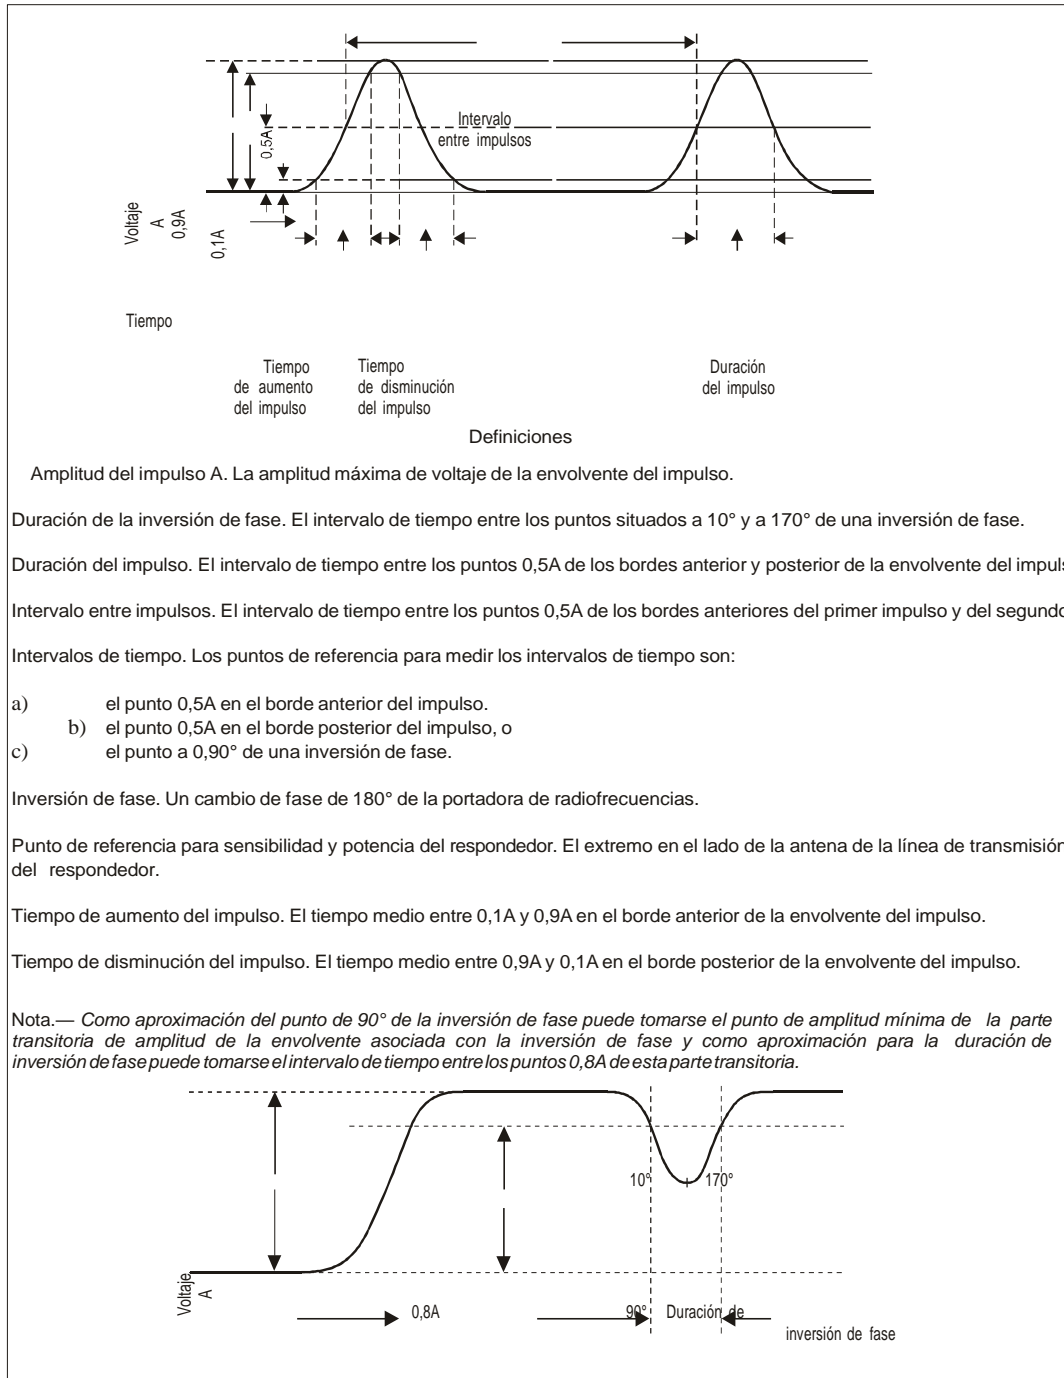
Intervalo entre impulsos

0,5A

Voltaje A 0,9A

0,1A

Tiempo

Tiempo de aumento del impulso

Tiempo de disminución del impulso

Duración del impulso

Definiciones

Amplitud del impulso A. La amplitud máxima de voltaje de la envolvente del impulso.

Duración de la inversión de fase. El intervalo de tiempo entre los puntos situados a 10° y a 170° de una inversión de fase.

Duración del impulso. El intervalo de tiempo entre los puntos 0,5A de los bordes anterior y posterior de la envolvente del impuls

Intervalo entre impulsos. El intervalo de tiempo entre los puntos 0,5A de los bordes anteriores del primer impulso y del segundo

Intervalos de tiempo. Los puntos de referencia para medir los intervalos de tiempo son:

a) el punto 0,5A en el borde anterior del impulso.
b) el punto 0,5A en el borde posterior del impulso, o
c) el punto a 0,90° de una inversión de fase.

Inversión de fase. Un cambio de fase de 180° de la portadora de radiofrecuencias.

Punto de referencia para sensibilidad y potencia del respondedor. El extremo en el lado de la antena de la línea de transmisión del respondedor.

Tiempo de aumento del impulso. El tiempo medio entre 0,1A y 0,9A en el borde anterior de la envolvente del impulso.

Tiempo de disminución del impulso. El tiempo medio entre 0,9A y 0,1A en el borde posterior de la envolvente del impulso.

Nota.— Como aproximación del punto de 90° de la inversión de fase puede tomarse el punto de amplitud mínima de la parte transitoria de amplitud de la envolvente asociada con la inversión de fase y como aproximación para la duración de inversión de fase puede tomarse el intervalo de tiempo entre los puntos 0,8A de esta parte transitoria.

10° 170°

Voltaje A

0,8A

90° Duración de inversión de fase